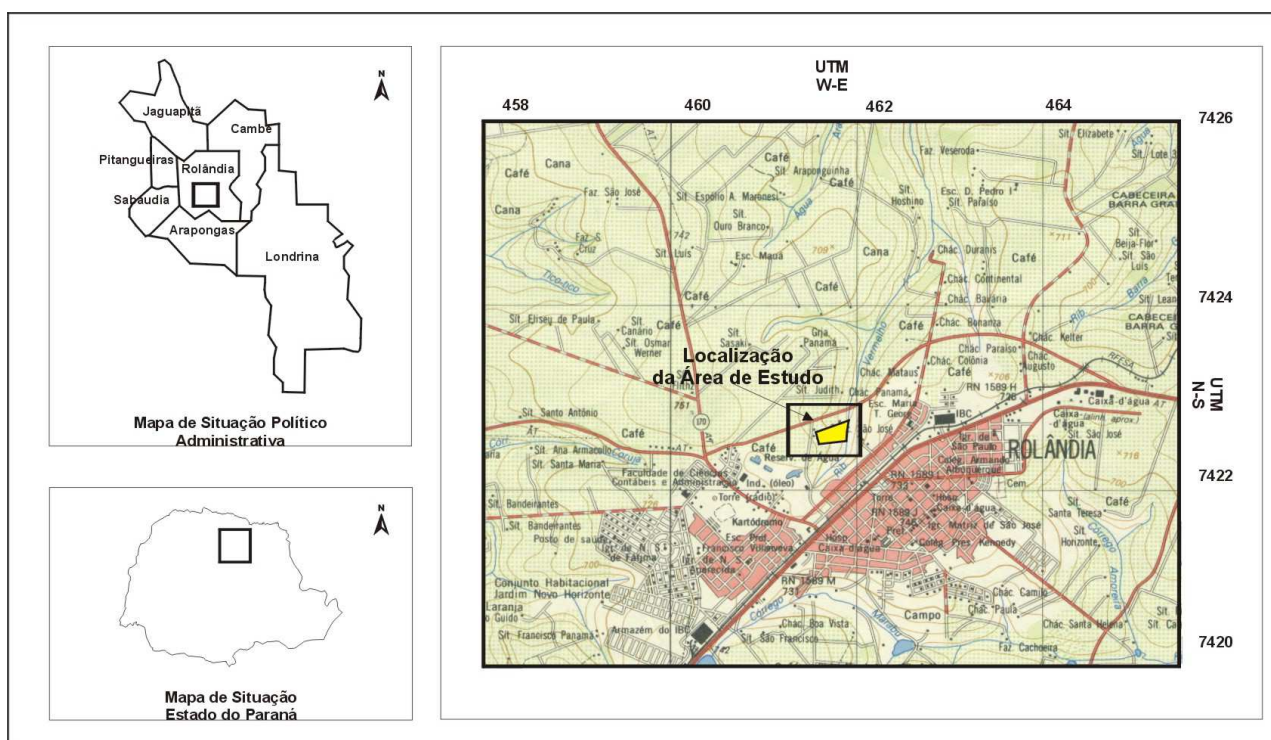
N

Jaguapitã

Cambe

Pitangueiras

Rolândia

Sabaudia

Arapongas

Londrina

Mapa de Situação Político Administrativa

N

Mapa de Situação Estado do Paraná

UTM
W-E

458 460 462 464

7426

7424

7422

7420

UTM
N-S

Localização da Área de Estudo

Cana
Café
Café
Faz. São José
Sit. Espólio A. Maronesi
Sit. Arapongainha
Café
Sit. Ouro Branco
Faz. S. Cruz
Sit. Luís
Esc. Mauá
Cana
Café
Café
Sit. Eliseu de Paula
Sit. Canário
Sit. Osmar Werner
Café
Sit. Sasaki
Grja. Panamá
Sit. Santo Antônio
Café
Sit. Ana Armacollo
Sit. Santa Maria
Faculdade de Ciências Contábeis e Administração
Ind. (óleo)
Torre (rádio)
Reserv. de água
Sit. Bandeirantes
Sit. Bandeirantes
Posto de saúde
Kartódromo
Esc. Prof. Francisco Villanueva
Igr. de N. S. de Fátima
Igr. de N. S. Aparecida
Conjunto Habitacional Jardim Novo Horizonte
Laranja
Sit. Guido
Sit. Francisco Panamá
Armazém do IBC
Chác. Boa Vista
Sit. São Francisco
Faz. Veseroda
Sit. Hoshino
Esc. D. Pedro I
Sit. Paraíso
Chác. Duranis
Chác. Continental
Chác. Bavária
Chác. Bonanza
Café
Chác. Paraíso
Chác. Augusto
Chác. Kelter
Chác. Colônia
Chác. Mataus
Chác. Panamá
Sit. Judith
Esc. Maria T. Geor
São José
IBC
RN 1589 H
Caixa d'água
Caixa d'água
Sit. São José
ROLÂNDIA
Igr. de São Paulo
Colég. Armando Albuquerque
Cem.
RN 1589 I
Torre
Hosp.
Caixa d'água
RN 1589 J
Igr. Matriz de São José
Colég. Pres. Kennedy
Hosp.
Caixa d'água
RN 1589 M
Campo
Chác. Camilo
Chác. Paula
Chác. Santa Helena
Faz. Cachoeira
Sit. Santa Teresa
Sit. Horizonte
Sit. Elizabete
Sit. Lote 3
CABECEIRA BARRA GRA
Sit. Beija-Flor
Sit. São Luís
Sit. Lean
CABECEI BARRA GR
RFFSA
Café
Café
Café
Café